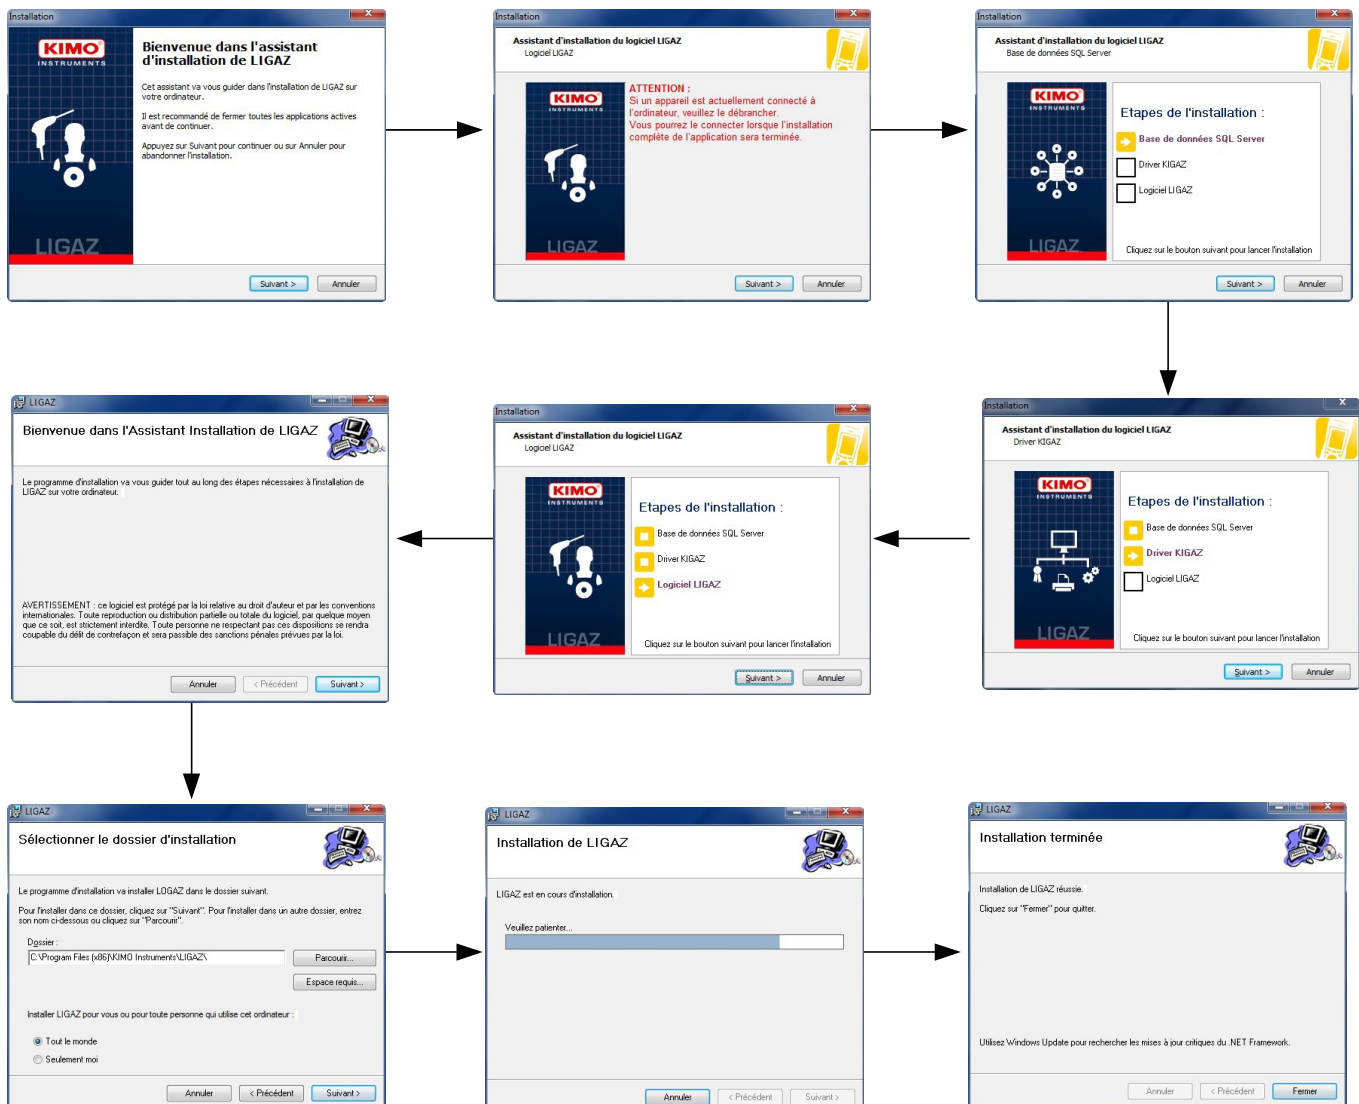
Installation

KIMO INSTRUMENTS

Bienvenue dans l'assistant d'installation de LIGAZ

Cet assistant va vous guider dans l'installation de LIGAZ sur votre ordinateur.

Il est recommandé de fermer toutes les applications actives avant de continuer.

Appuyez sur Suivant pour continuer ou sur Annuler pour abandonner l'installation.

LIGAZ

Suivant > Annuler

Installation

Assistant d'installation du logiciel LIGAZ
Logiciel LIGAZ

KIMO INSTRUMENTS

ATTENTION :
Si un appareil est actuellement connecté à l'ordinateur, veuillez le débrancher.
Vous pourrez le connecter lorsque l'installation complète de l'application sera terminée.

LIGAZ

Suivant > Annuler

Installation

Assistant d'installation du logiciel LIGAZ
Base de données SQL Server

KIMO INSTRUMENTS

Etapes de l'installation :
Base de données SQL Server
Driver KIGAZ
Logiciel LIGAZ

Cliquez sur le bouton suivant pour lancer l'installation

LIGAZ

Suivant > Annuler

LIGAZ

Bienvenue dans l'Assistant Installation de LIGAZ

Le programme d'installation va vous guider tout au long des étapes nécessaires à l'installation de LIGAZ sur votre ordinateur.

AVERTISSEMENT : ce logiciel est protégé par la loi relative au droit d'auteur et par les conventions internationales. Toute reproduction ou distribution partielle ou totale du logiciel, par quelque moyen que ce soit, est strictement interdite. Toute personne ne respectant pas ces dispositions se rendra coupable du délit de contrefaçon et sera passible des sanctions pénales prévues par la loi.

Annuler < Précédent Suivant >

Installation

Assistant d'installation du logiciel LIGAZ
Logiciel LIGAZ

KIMO INSTRUMENTS

Etapes de l'installation :
Base de données SQL Server
Driver KIGAZ
Logiciel LIGAZ

Cliquez sur le bouton suivant pour lancer l'installation

LIGAZ

Suivant > Annuler

Installation

Assistant d'installation du logiciel LIGAZ
Driver KIGAZ

KIMO INSTRUMENTS

Etapes de l'installation :
Base de données SQL Server
Driver KIGAZ
Logiciel LIGAZ

Cliquez sur le bouton suivant pour lancer l'installation

LIGAZ

Suivant > Annuler

LIGAZ

Sélectionner le dossier d'installation

Le programme d'installation va installer LOGAZ dans le dossier suivant.

Pour l'installer dans ce dossier, cliquez sur "Suivant". Pour l'installer dans un autre dossier, entrez son nom ci-dessous ou cliquez sur "Parcourir".

Dossier :
C:\Program Files (x86)\KIMO Instruments\LIGAZ\
Parcourir...
Espace requis...

Installer LIGAZ pour vous ou pour toute personne qui utilise cet ordinateur :

Tout le monde
Seulement moi

Annuler < Précédent Suivant >

LIGAZ

Installation de LIGAZ

LIGAZ est en cours d'installation.

Veuillez patienter...

Annuler < Précédent Suivant >

LIGAZ

Installation terminée

Installation de LIGAZ réussie.

Cliquez sur "Fermer" pour quitter.

Utilisez Windows Update pour rechercher les mises à jour critiques du .NET Framework.

Annuler < Précédent Fermer